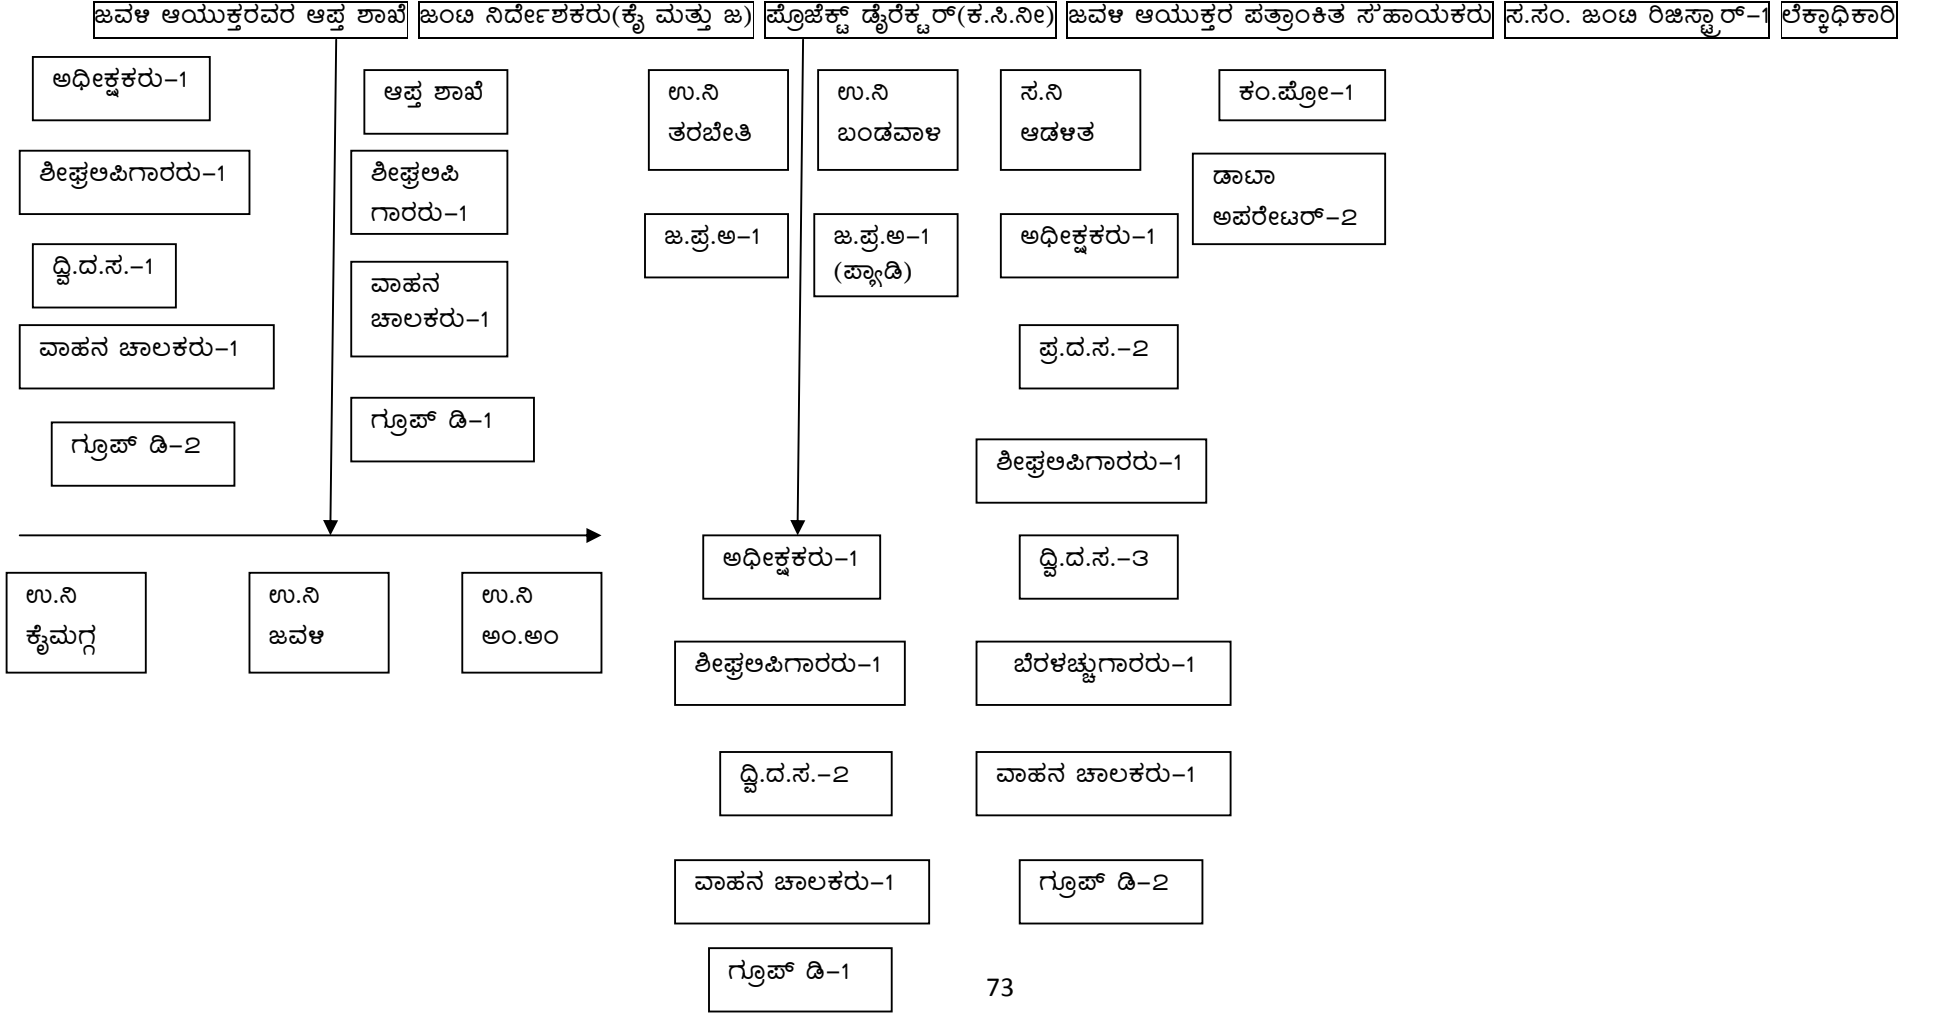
ಜವಳಿ ಆಯುಕ್ತರವರ ಆಪ್ತ ಶಾಖೆ
ಜಂಟಿ ನಿರ್ದೇಶಕರು(ಕೈ ಮತ್ತು ಜ)
ಪ್ರೊಜೆಕ್ಟ್ ಡೈರೆಕ್ಟರ್(ಕ.ಸಿ.ನೀ)
ಜವಳಿ ಆಯುಕ್ತರ ಪತ್ರಾಂಕಿತ ಸಹಾಯಕರು
ಸ.ಸಂ. ಜಂಟಿ ರಿಜಿಸ್ಟ್ರಾರ್-1
ಲೆಕ್ಕಾಧಿಕಾರಿ

ಅಧೀಕ್ಷಕರು-1
ಶೀಘ್ರಲಿಪಿಗಾರರು-1
ದ್ವಿ.ದ.ಸ.-1
ವಾಹನ ಚಾಲಕರು-1
ಗ್ರೂಪ್ ಡಿ-2

ಆಪ್ತ ಶಾಖೆ
ಶೀಘ್ರಲಿಪಿ ಗಾರರು-1
ವಾಹನ ಚಾಲಕರು-1
ಗ್ರೂಪ್ ಡಿ-1

ಉ.ನಿ ಕೈಮಗ್ಗ
ಉ.ನಿ ಜವಳಿ
ಉ.ನಿ ಅಂ.ಅಂ

ಉ.ನಿ ತರಬೇತಿ
ಜ.ಪ್ರ.ಅ-1

ಉ.ನಿ ಬಂಡವಾಳ
ಜ.ಪ್ರ.ಅ-1 (ಪ್ಯಾಡಿ)

ಅಧೀಕ್ಷಕರು-1
ಶೀಘ್ರಲಿಪಿಗಾರರು-1
ದ್ವಿ.ದ.ಸ.-2
ವಾಹನ ಚಾಲಕರು-1
ಗ್ರೂಪ್ ಡಿ-1

ಸ.ನಿ ಆಡಳಿತ
ಅಧೀಕ್ಷಕರು-1
ಪ್ರ.ದ.ಸ.-2
ಶೀಘ್ರಲಿಪಿಗಾರರು-1
ದ್ವಿ.ದ.ಸ.-3
ಬೆರಳಚ್ಚುಗಾರರು-1
ವಾಹನ ಚಾಲಕರು-1
ಗ್ರೂಪ್ ಡಿ-2

ಕಂ.ಪ್ರೋ-1
ಡಾಟಾ ಅಪರೇಟರ್-2

73